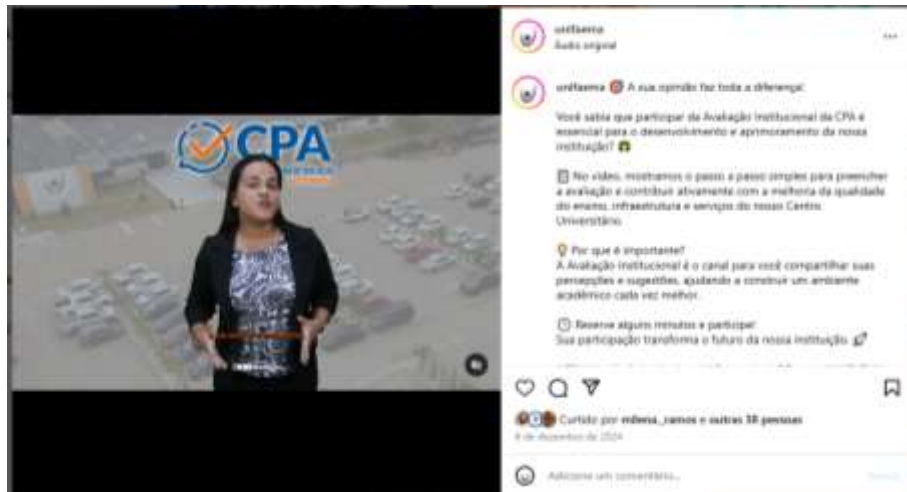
CPA

unifaema
Áudio original

unifaema A sua opinião faz toda a diferença!

Você sabia que participar da Avaliação Institucional da CPA é essencial para o desenvolvimento e aprimoramento da nossa instituição?

No vídeo, mostramos o passo a passo simples para preencher a avaliação e contribuir ativamente com a melhoria da qualidade do ensino, infraestrutura e serviços do nosso Centro Universitário.

Por que é importante?
A Avaliação Institucional é o canal para você compartilhar suas percepções e sugestões, ajudando a construir um ambiente acadêmico cada vez melhor.

Reserve alguns minutos e participe!
Sua participação transforma o futuro da nossa instituição.

Curtido por milena_camos e outras 38 pessoas
4 de dezembro de 2024

Adicione um comentário...